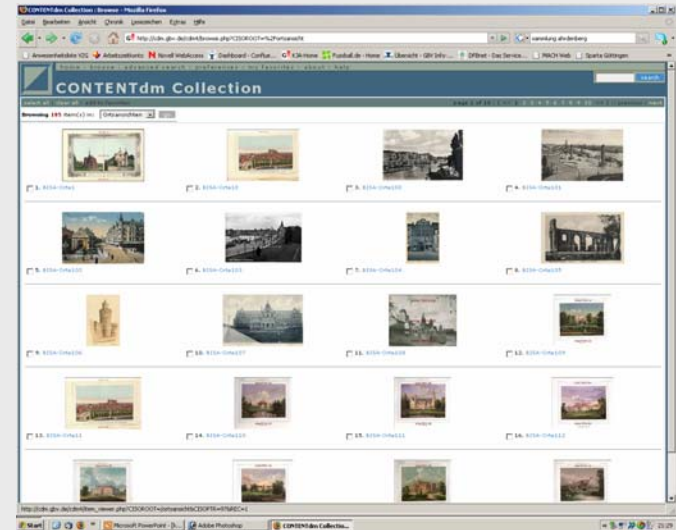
CONTENTdm Collection : Browse - Mozilla Firefox

Datei Bearbeiten Ansicht Chronik Lesezeichen Extras Hilfe

http://cdm.gbv.de/cdm4/browse.php?CISOROOT=%2Fortsansicht

sammlung ahrdenberg

Anwesenheitsliste VZG Arbeitszeitkonto Novell WebAccess Dashboard - Confluence KIM-Home Fussball.de - Home Übersicht - GBV Infor... OPBnet - Das Service... PAICH Web Sparta Göttingen

home : browse : advanced search : preferences : my favorites : about : help

CONTENTdm Collection

search

select all clear all add to favorites

page 1 of 13 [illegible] 1 2 3 4 5 6 7 8 9 10 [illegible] previous next

Browsing 195 item(s) in: Ortsansichten go

1. BISA-Orts1

2. BISA-Orts10

3. BISA-Orts100

4. BISA-Orts101

5. BISA-Orts102

6. BISA-Orts103

7. BISA-Orts104

8. BISA-Orts105

9. BISA-Orts106

10. BISA-Orts107

11. BISA-Orts108

12. BISA-Orts109

13. BISA-Orts11

14. BISA-Orts110

15. BISA-Orts111

16. BISA-Orts112

http://cdm.gbv.de/cdm4/item_viewer.php?CISOROOT=/ortsansicht&CISOPTR=87&REC=1

Start Microsoft PowerPoint - [I... Adobe Photoshop CONTENTdm Collectio... 15:29